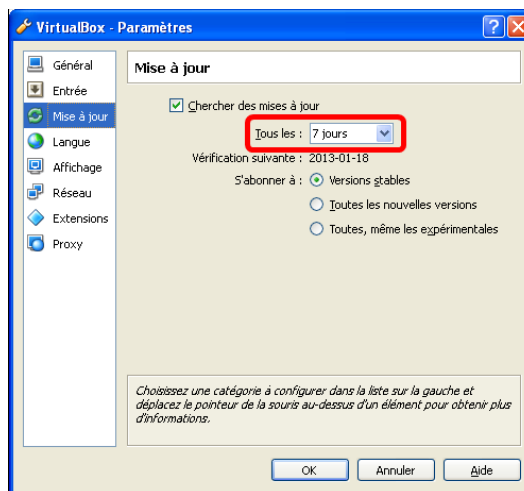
VirtualBox - Paramètres

Général
Entrée
Mise à jour
Langue
Affichage
Réseau
Extensions
Proxy

Mise à jour

Chercher des mises à jour

Tous les : 7 jours

Vérification suivante : 2013-01-18

S'abonner à : Versions stables

Toutes les nouvelles versions

Toutes, même les expérimentales

Choisissez une catégorie à configurer dans la liste sur la gauche et déplacez le pointeur de la souris au-dessus d'un élément pour obtenir plus d'informations.

OK Annuler Aide